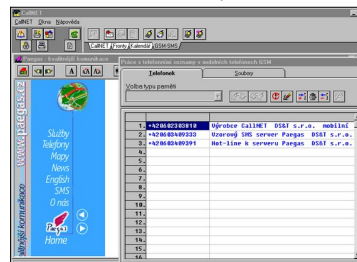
CallNET

CallNET Okna Nápověda

CallNET Fronty Kalendář GSM/SMS

Paegas - Osobnější komunikace

www.paegas.cz

Služby
Telefony
Mapy
News
English
SMS
O nás

Osobnější komunikace

Paegas
Home

Práce s telefonními seznamy v mobilních telefonech GSM

Telefonek

Soubory

Volba typu paměti

| | | |
|---|---|---|
| 1. | +420602303010 | Výrobce CallNET DS&T s.r.o. mobilní |
| 2. | +420604409333 | Vzorový SMS server Paegas DS&T s.r.o. |
| 3. | +420604409391 | Hot-line k serveru Paegas DS&T s.r.o. |
| 4. | | |
| 5. | | |
| 6. | | |
| 7. | | |
| 8. | | |
| 9. | | |
| 10. | | |
| 11. | | |
| 12. | | |
| 13. | | |
| 14. | | |
| 15. | | |
| 16. | | |